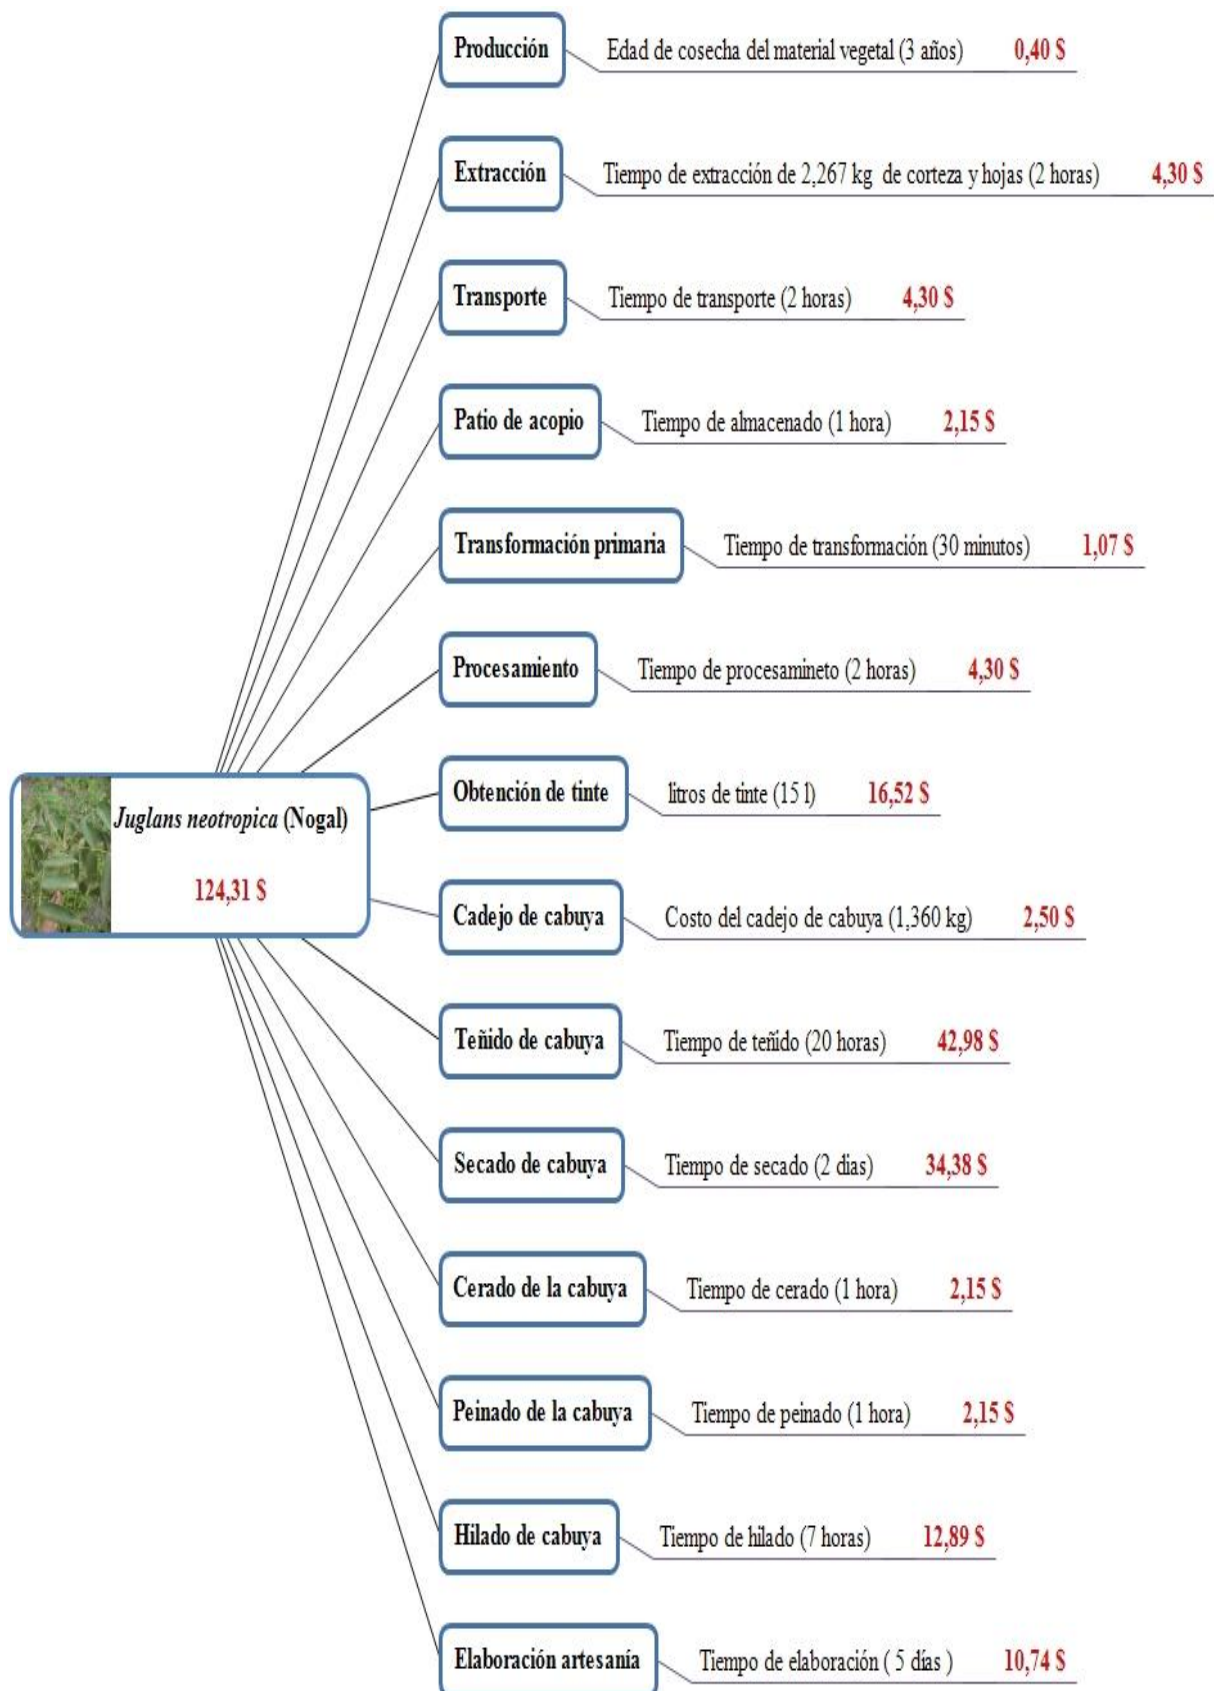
Juglans neotropica (Nogal)

124,31 $

Producción
Edad de cosecha del material vegetal (3 años) 0,40 $

Extracción
Tiempo de extracción de 2,267 kg de corteza y hojas (2 horas) 4,30 $

Transporte
Tiempo de transporte (2 horas) 4,30 $

Patio de acopio
Tiempo de almacenado (1 hora) 2,15 $

Transformación primaria
Tiempo de transformación (30 minutos) 1,07 $

Procesamiento
Tiempo de procesamineto (2 horas) 4,30 $

Obtención de tinte
litros de tinte (15 l) 16,52 $

Cadejo de cabuya
Costo del cadejo de cabuya (1,360 kg) 2,50 $

Teñido de cabuya
Tiempo de teñido (20 horas) 42,98 $

Secado de cabuya
Tiempo de secado (2 dias) 34,38 $

Cerado de la cabuya
Tiempo de cerado (1 hora) 2,15 $

Peinado de la cabuya
Tiempo de peinado (1 hora) 2,15 $

Hilado de cabuya
Tiempo de hilado (7 horas) 12,89 $

Elaboración artesanía
Tiempo de elaboración ( 5 días ) 10,74 $